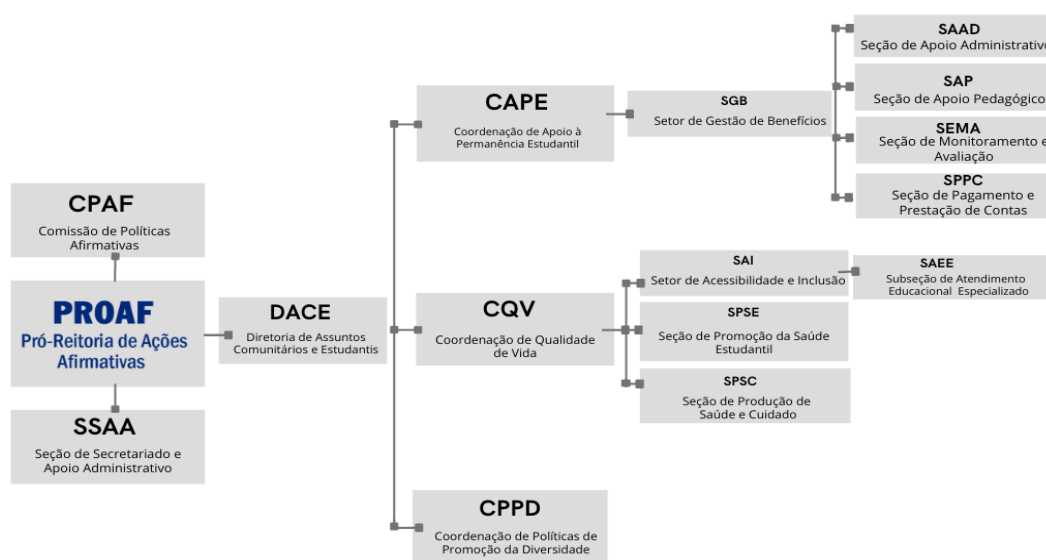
CPAF
Comissão de Políticas Afirmativas

PROAF
Pró-Reitoria de Ações Afirmativas

SSAA
Seção de Secretariado e Apoio Administrativo

DACE
Diretoria de Assuntos Comunitários e Estudantis

CAPE
Coordenação de Apoio à Permanência Estudantil

SGB
Setor de Gestão de Benefícios

SAAD
Seção de Apoio Administrativo

SAP
Seção de Apoio Pedagógico

SEMA
Seção de Monitoramento e Avaliação

SPPC
Seção de Pagamento e Prestação de Contas

CQV
Coordenação de Qualidade de Vida

SAI
Setor de Acessibilidade e Inclusão

SAEE
Subseção de Atendimento Educacional Especializado

SPSE
Seção de Promoção da Saúde Estudantil

SPSC
Seção de Produção de Saúde e Cuidado

CPPD
Coordenação de Políticas de Promoção da Diversidade